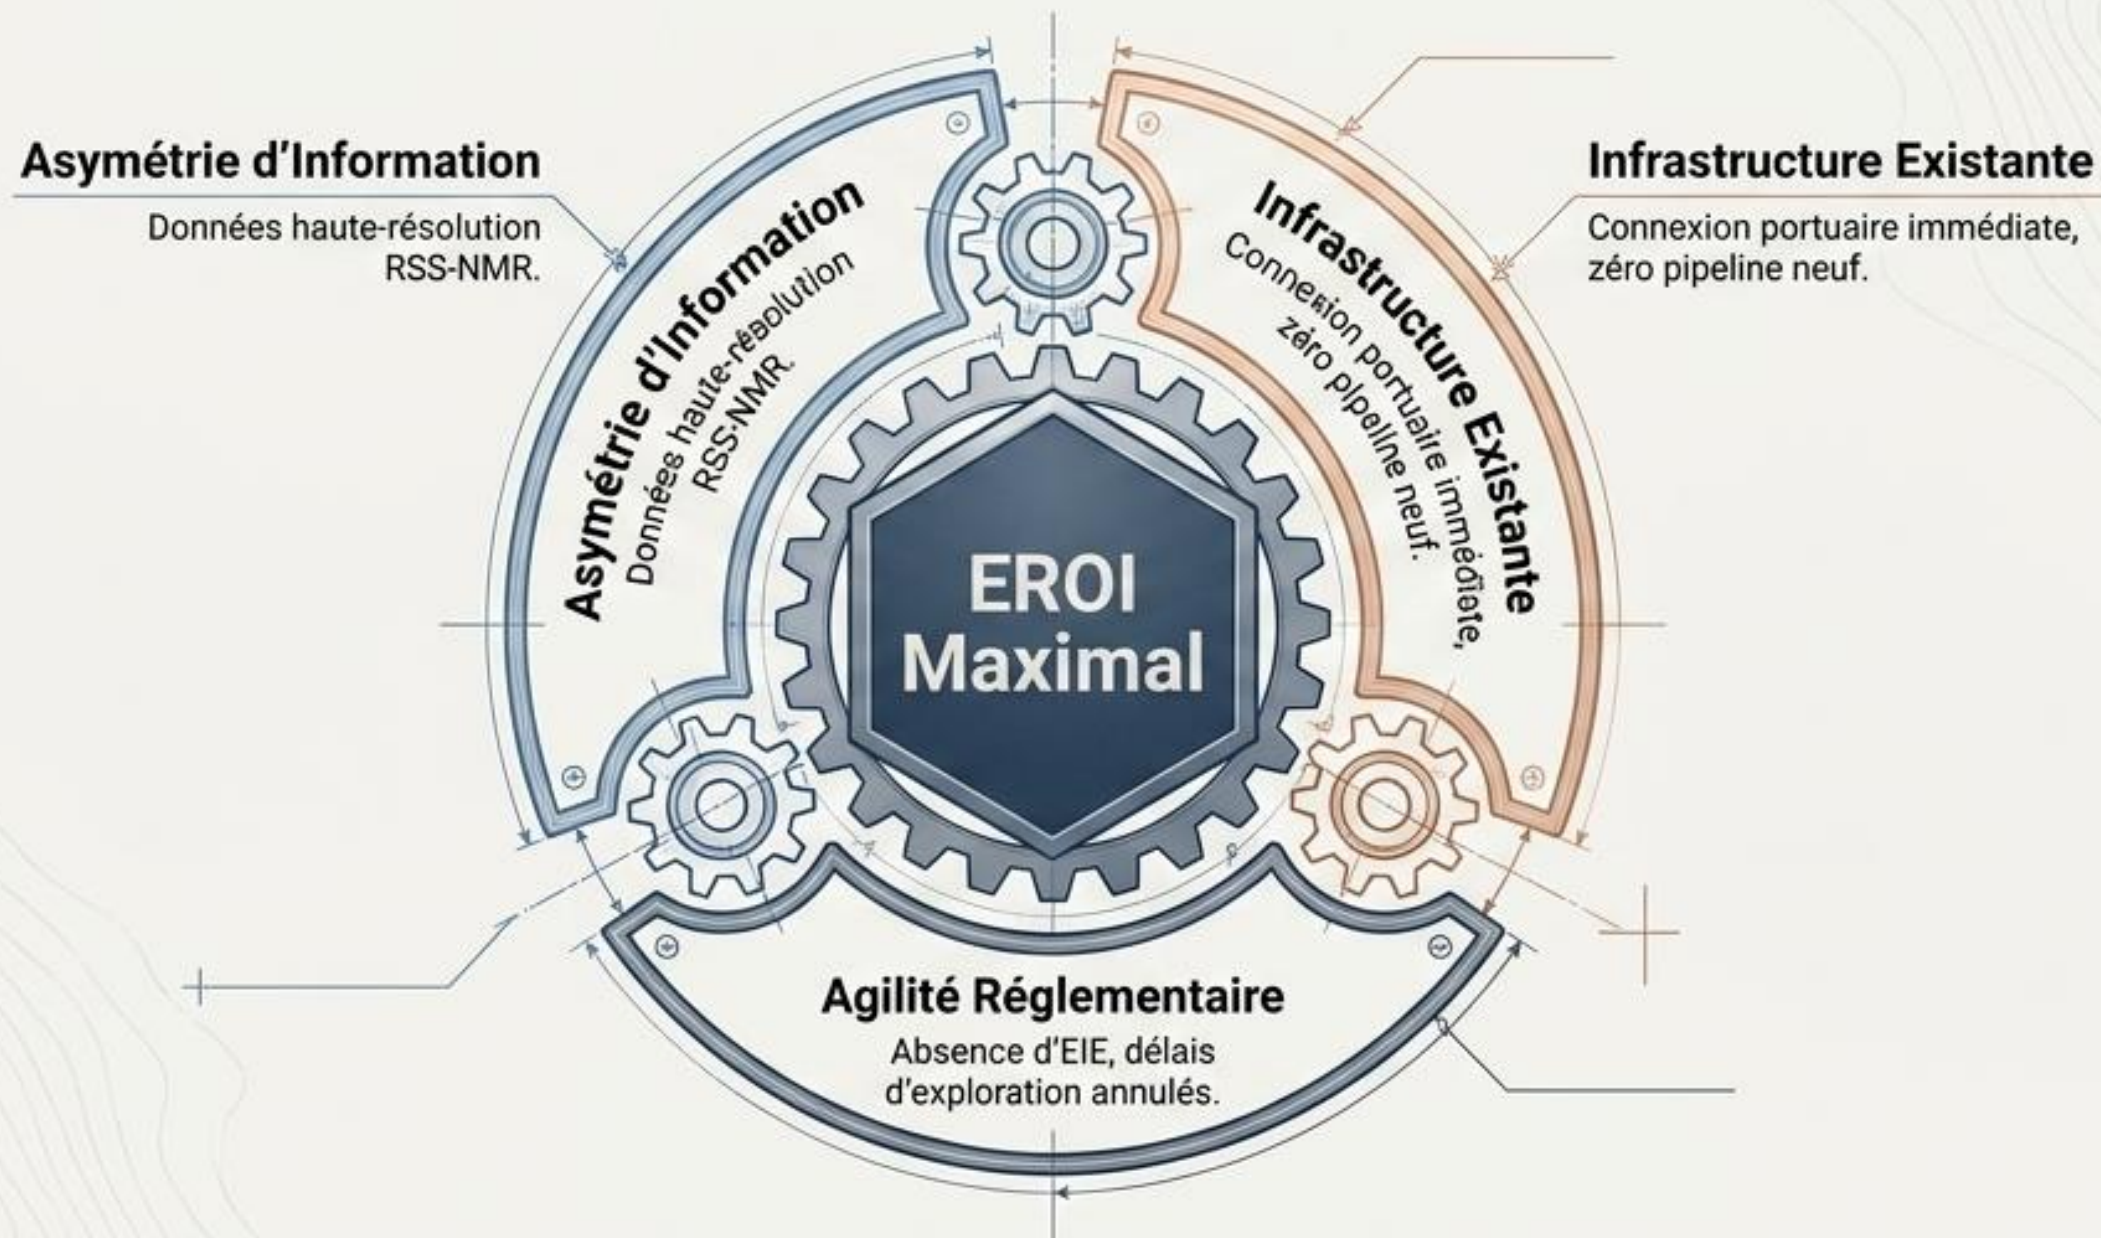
Asymétrie d'Information

Données haute-résolution RSS-NMR.

Asymétrie d'Information

Données haute-résolution RSS-NMR.

Infrastructure Existante

Connexion portuaire immédiate, zéro pipeline neuf.

Infrastructure Existante

Connexion portuaire immédiate, zéro pipeline neuf.

EROI Maximal

Agilité Réglementaire

Absence d'EIE, délais d'exploration annulés.